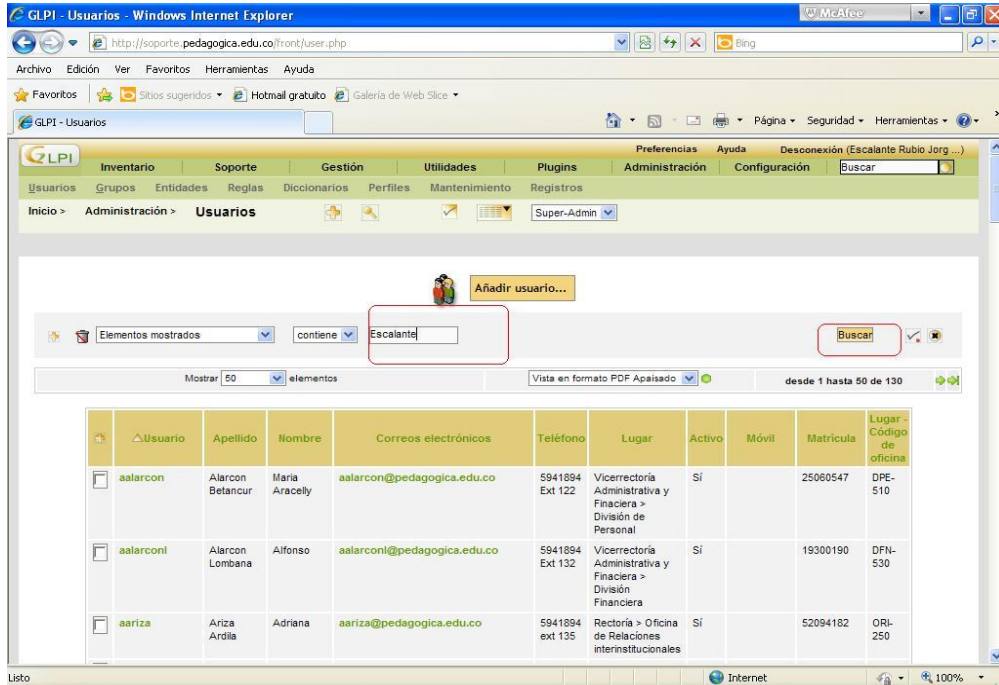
GLPI - Usuarios - Windows Internet Explorer

McAfee

http://soporte.pedagogica.edu.co/front/user.php

Bing

Archivo Edición Ver Favoritos Herramientas Ayuda

Favoritos Sitios sugeridos Hotmail gratuito Galería de Web Slice

GLPI - Usuarios

Página Seguridad Herramientas

GLPI

Preferencias Ayuda Desconexión (Escalante Rubio Jorg ...)

Inventario Soporte Gestión Utilidades Plugins Administración Configuración Buscar

Usuarios Grupos Entidades Reglas Diccionarios Perfiles Mantenimiento Registros

Inicio > Administración > Usuarios Super-Admin

Añadir usuario...

Elementos mostrados contiene Escalante Buscar

Mostrar 50 elementos Vista en formato PDF Apaisado desde 1 hasta 50 de 130

| | Usuario | Apellido | Nombre | Correos electrónicos | Teléfono | Lugar | Activo | Móvil | Matrícula | Lugar - Código de oficina |
|---|---|---|---|---|---|---|---|---|---|---|
| | aalarcon | Alarcon Betancur | Maria Aracelly | aalarcon@pedagogica.edu.co | 5941894 Ext 122 | Vicerrectoría Administrativa y Finaciera > División de Personal | Sí | | 25060547 | DPE-510 |
| | aalarconl | Alarcon Lombana | Alfonso | aalarconl@pedagogica.edu.co | 5941894 Ext 132 | Vicerrectoría Administrativa y Finaciera > División Financiera | Sí | | 19300190 | DFN-530 |
| | aariza | Ariza Ardila | Adriana | aariza@pedagogica.edu.co | 5941894 ext 135 | Rectoría > Oficina de Relaciones interinstitucionales | Sí | | 52094182 | ORI-250 |

Listo Internet 100%